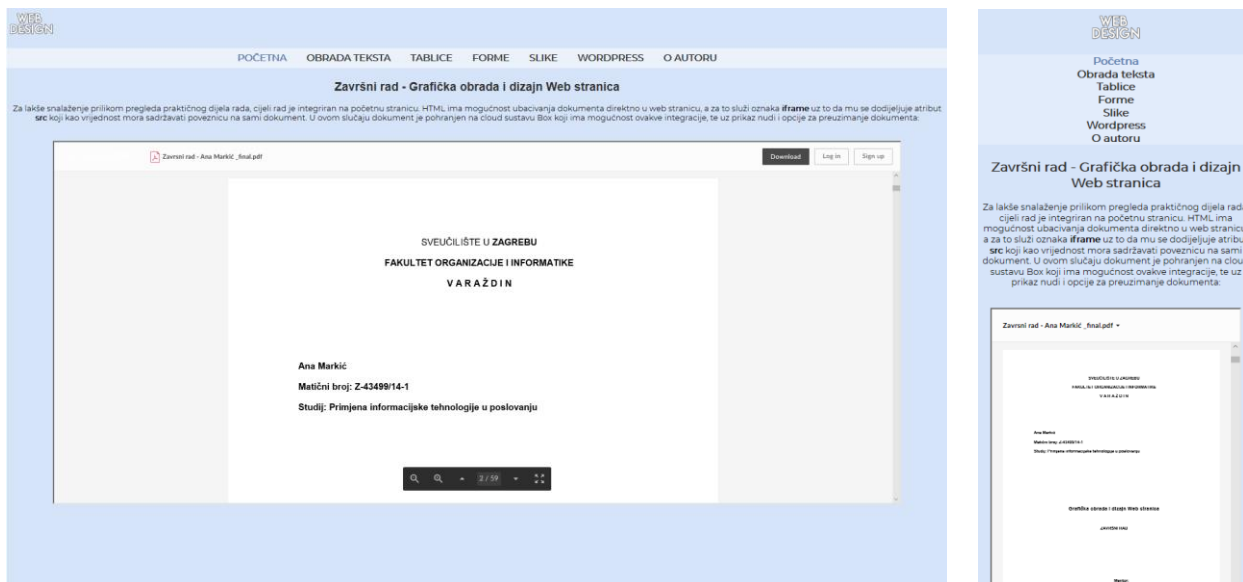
WEB DESIGN

POČETNA OBRADA TEKSTA TABLICE FORME SLIKE WORDPRESS O AUTORU

Završni rad - Grafička obrada i dizajn Web stranica

Za lakše snalaženje prilikom pregleda praktičnog dijela rada, cijeli rad je integriran na početnu stranicu. HTML ima mogućnost ubacivanja dokumenta direktno u web stranicu, a za to služi oznaka **iframe** uz to da mu se dodijeljuje atribut **src** koji kao vrijednost mora sadržavati poveznicu na sami dokument. U ovom slučaju dokument je pohranjen na cloud sustavu Box koji ima mogućnost ovakve integracije, te uz prikaz nudi i opcije za preuzimanje dokumenta:

Zavrsni rad - Ana Markić _final.pdf

Download Log in Sign up

SVEUČILIŠTE U ZAGREBU
FAKULTET ORGANIZACIJE I INFORMATIKE
VARAŽDIN

Ana Markić
Matični broj: Z-43499/14-1
Studij: Primjena informacijske tehnologije u poslovanju

2 / 59

WEB DESIGN

Početna
Obrada teksta
Tablice
Forme
Slike
Wordpress
O autoru

Završni rad - Grafička obrada i dizajn Web stranica

Za lakše snalaženje prilikom pregleda praktičnog dijela rada, cijeli rad je integriran na početnu stranicu. HTML ima mogućnost ubacivanja dokumenta direktno u web stranicu, a za to služi oznaka **iframe** uz to da mu se dodijeljuje atribut **src** koji kao vrijednost mora sadržavati poveznicu na sami dokument. U ovom slučaju dokument je pohranjen na cloud sustavu Box koji ima mogućnost ovakve integracije, te uz prikaz nudi i opcije za preuzimanje dokumenta:

Zavrsni rad - Ana Markić _final.pdf

SVEUČILIŠTE U ZAGREBU
FAKULTET ORGANIZACIJE I INFORMATIKE
VARAŽDIN

Ana Markić
Matični broj: Z-43499/14-1
Studij: Primjena informacijske tehnologije u poslovanju

Grafička obrada i dizajn Web stranica

ZAVRŠNI RAD

Mentor: